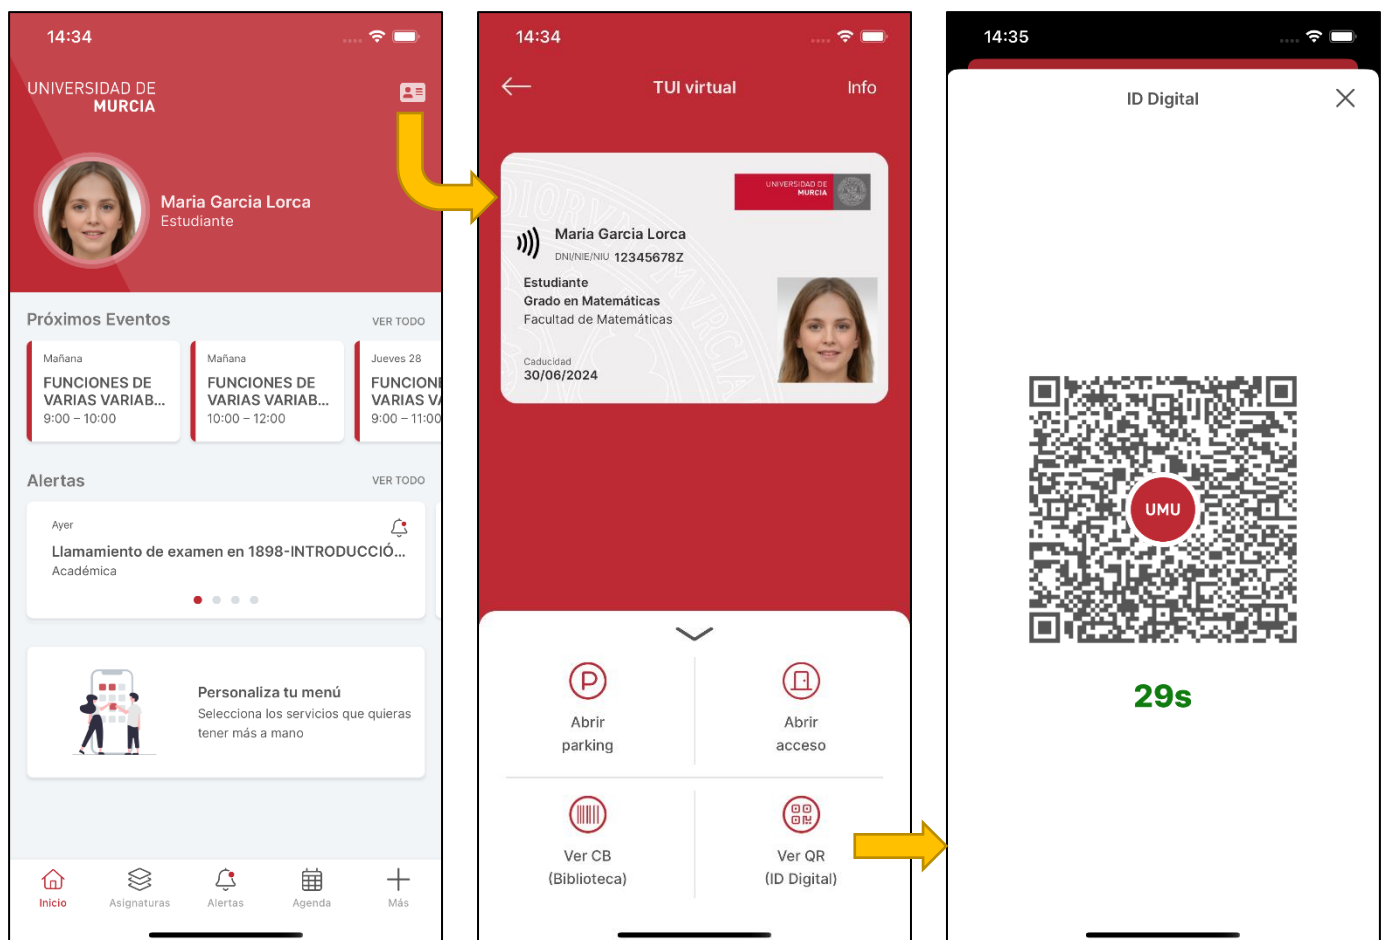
14:34

UNIVERSIDAD DE MURCIA

Maria Garcia Lorca
Estudiante

Próximos Eventos VER TODO

Mañana
FUNCIONES DE VARIAS VARIAB...
9:00 – 10:00

Mañana
FUNCIONES DE VARIAS VARIAB...
10:00 – 12:00

Jueves 28
FUNCIONE
VARIAS VA
9:00 – 11:00

Alertas VER TODO

Ayer
Llamamiento de examen en 1898-INTRODUCCIÓ...
Académica

Personaliza tu menú
Selecciona los servicios que quieras tener más a mano

Inicio Asignaturas Alertas Agenda Más

14:34

TUI virtual Info

UNIVERSIDAD DE MURCIA

Maria Garcia Lorca
DNI/NIE/NIU 12345678Z
Estudiante
Grado en Matemáticas
Facultad de Matemáticas
Caducidad
30/06/2024

Abrir parking
Abrir acceso
Ver CB (Biblioteca)
Ver QR (ID Digital)

14:35

ID Digital

UMU

29s